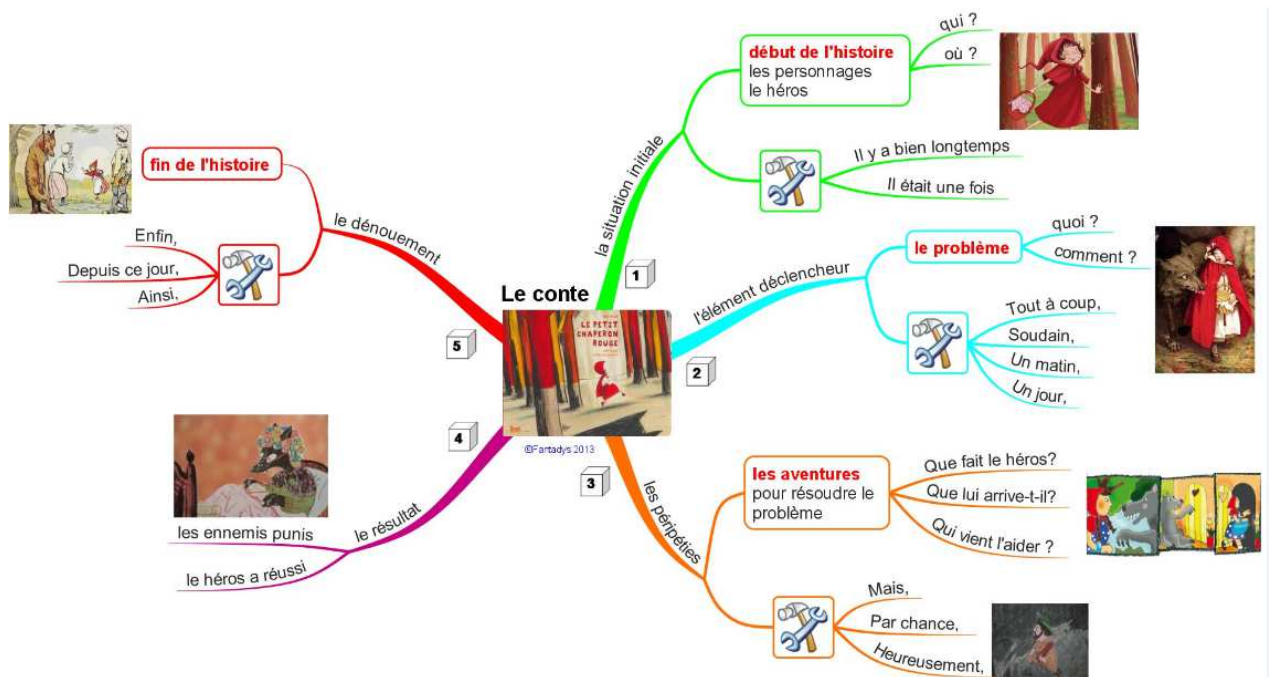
Le conte

LE PETIT CHAPERON ROUGE

©Fartadys 2013

1
la situation initiale
début de l'histoire
les personnages
le héros
qui ?
où ?
Il y a bien longtemps
Il était une fois

2
l'élément déclencheur
le problème
quoi ?
comment ?
Tout à coup,
Soudain,
Un matin,
Un jour,

3
les péripéties
les aventures
pour résoudre le problème
Que fait le héros?
Que lui arrive-t-il?
Qui vient l'aider ?
Mais,
Par chance,
Heureusement,

4
le résultat
les ennemis punis
le héros a réussi

5
le dénouement
fin de l'histoire
Enfin,
Depuis ce jour,
Ainsi,